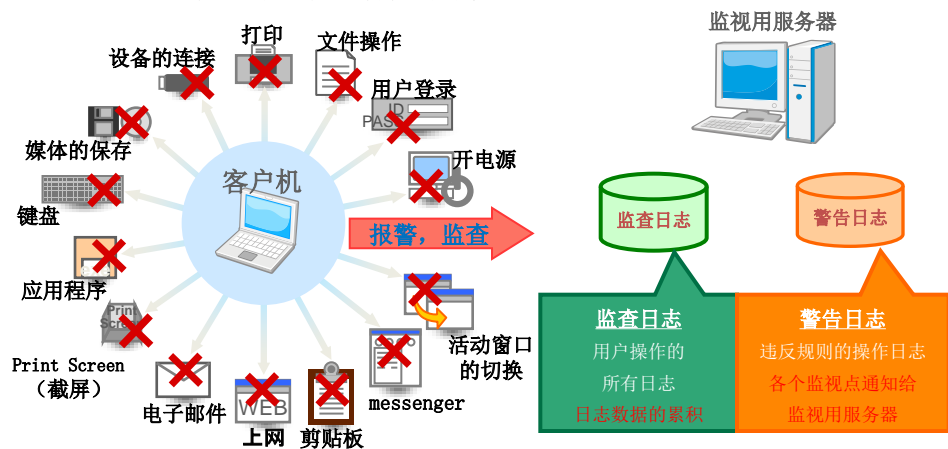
监视用服务器

打印
文件操作
设备的连接
用户登录
ID
PASS
媒体的保存
开电源
客户机
键盘
报警，监查
监查日志
警告日志
应用程序
Print Screen
Print Screen
（截屏）
活动窗口的切换
电子邮件
WEB
上网
剪贴板
messenger

监查日志
用户操作的
所有日志
日志数据的累积

警告日志
违反规则的操作日志
各个监视点通知给
监视用服务器